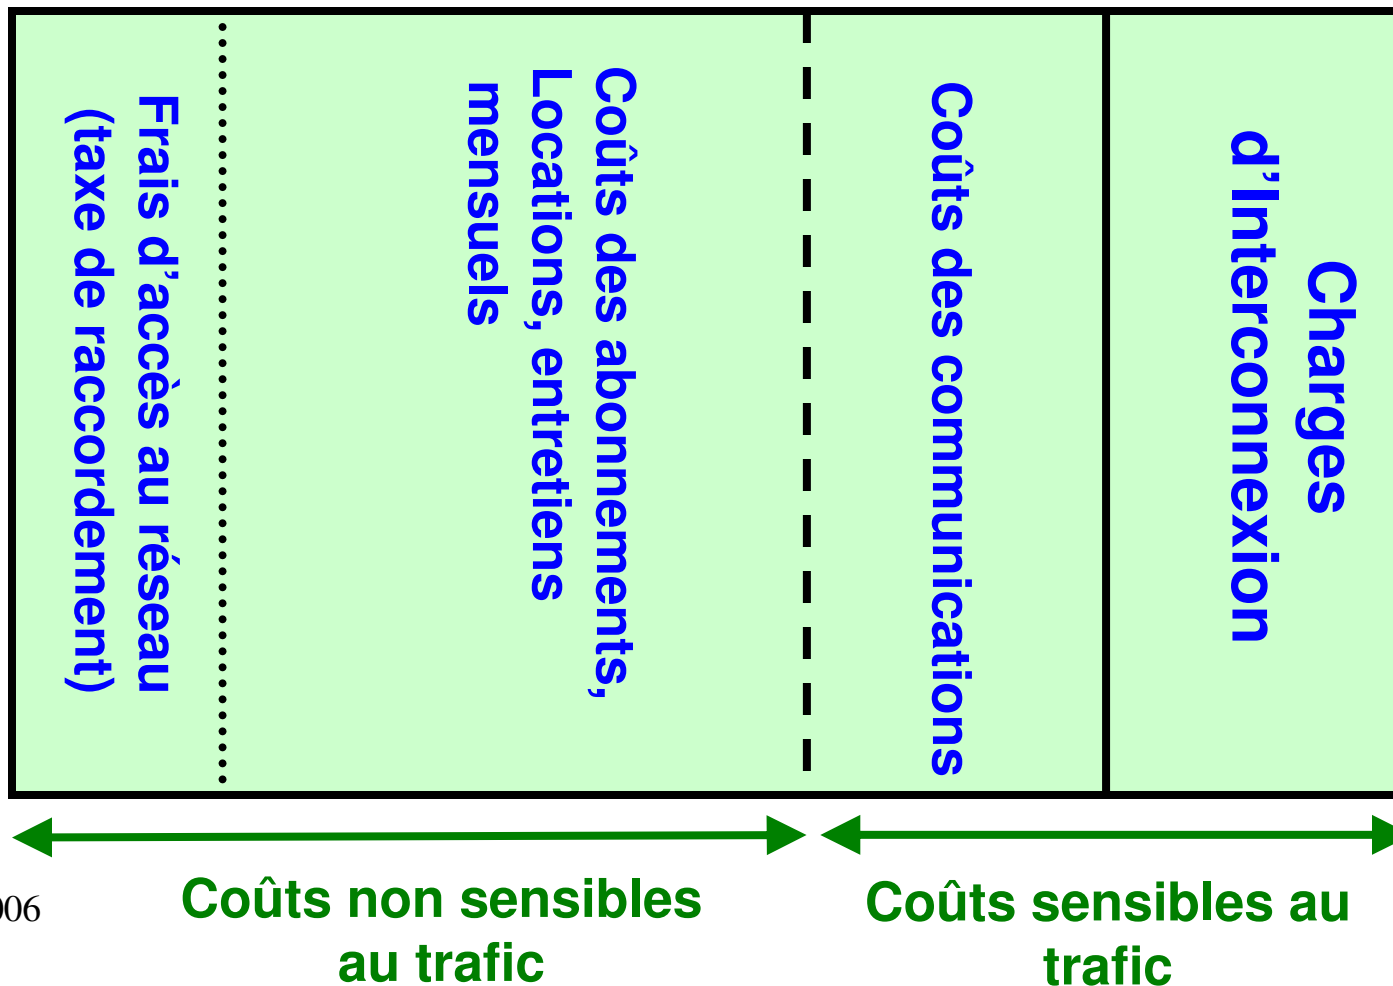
Frais d'accès au réseau (taxe de raccordement)

Coûts des abonnements, Locations, entretiens mensuels

Coûts des communications

Charges d'Interconnexion

06

Coûts non sensibles au trafic

Coûts sensibles au trafic